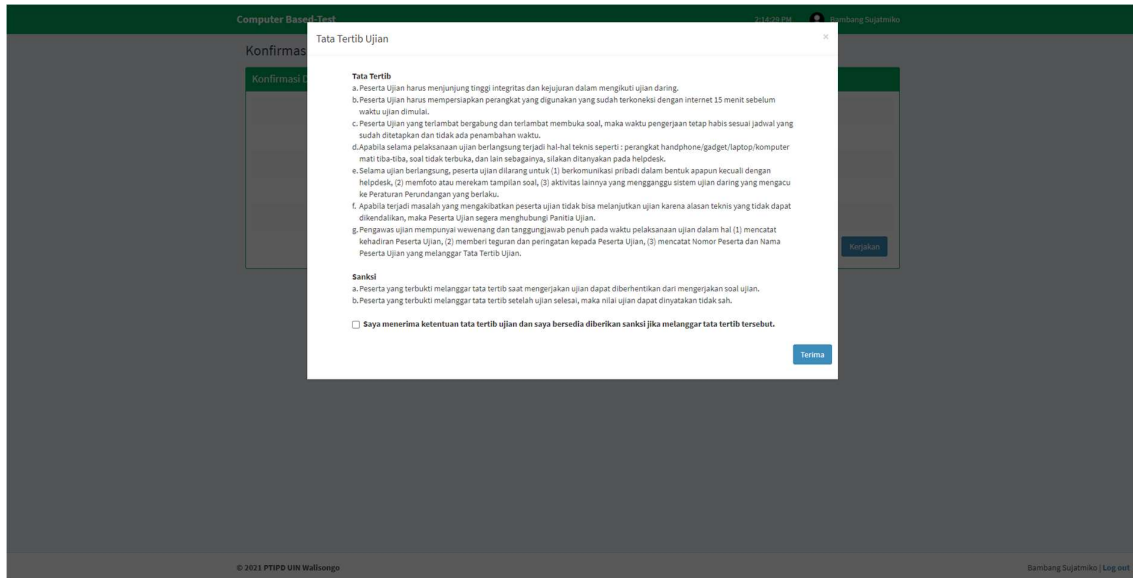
Computer Based-Test

2:14:29 PM Bambang Sujatmiko

Konfirmas

Konfirmasi D

Tata Tertib Ujian

×

Tata Tertib

a. Peserta Ujian harus menjunjung tinggi integritas dan kejujuran dalam mengikuti ujian daring.

b. Peserta Ujian harus mempersiapkan perangkat yang digunakan yang sudah terkoneksi dengan internet 15 menit sebelum waktu ujian dimulai.

c. Peserta Ujian yang terlambat bergabung dan terlambat membuka soal, maka waktu pengerjaan tetap habis sesuai jadwal yang sudah ditetapkan dan tidak ada penambahan waktu.

d. Apabila selama pelaksanaan ujian berlangsung terjadi hal-hal teknis seperti : perangkat handphone/gadget/laptop/komputer mati tiba-tiba, soal tidak terbuka, dan lain sebagainya, silakan ditanyakan pada helpdesk.

e. Selama ujian berlangsung, peserta ujian dilarang untuk (1) berkomunikasi pribadi dalam bentuk apapun kecuali dengan helpdesk, (2) memfoto atau merekam tampilan soal, (3) aktivitas lainnya yang mengganggu sistem ujian daring yang mengacu ke Peraturan Perundangan yang berlaku.

f. Apabila terjadi masalah yang mengakibatkan peserta ujian tidak bisa melanjutkan ujian karena alasan teknis yang tidak dapat dikendalikan, maka Peserta Ujian segera menghubungi Panitia Ujian.

g. Pengawas ujian mempunyai wewenang dan tanggungjawab penuh pada waktu pelaksanaan ujian dalam hal (1) mencatat kehadiran Peserta Ujian, (2) memberi teguran dan peringatan kepada Peserta Ujian, (3) mencatat Nomor Peserta dan Nama Peserta Ujian yang melanggar Tata Tertib Ujian.

Sanksi

a. Peserta yang terbukti melanggar tata tertib saat mengerjakan ujian dapat diberhentikan dari mengerjakan soal ujian.

b. Peserta yang terbukti melanggar tata tertib setelah ujian selesai, maka nilai ujian dapat dinyatakan tidak sah.

Saya menerima ketentuan tata tertib ujian dan saya bersedia diberikan sanksi jika melanggar tata tertib tersebut.

Terima

Kerjakan

© 2021 PTIPD UIN Walisongo

Bambang Sujatmiko | Log out